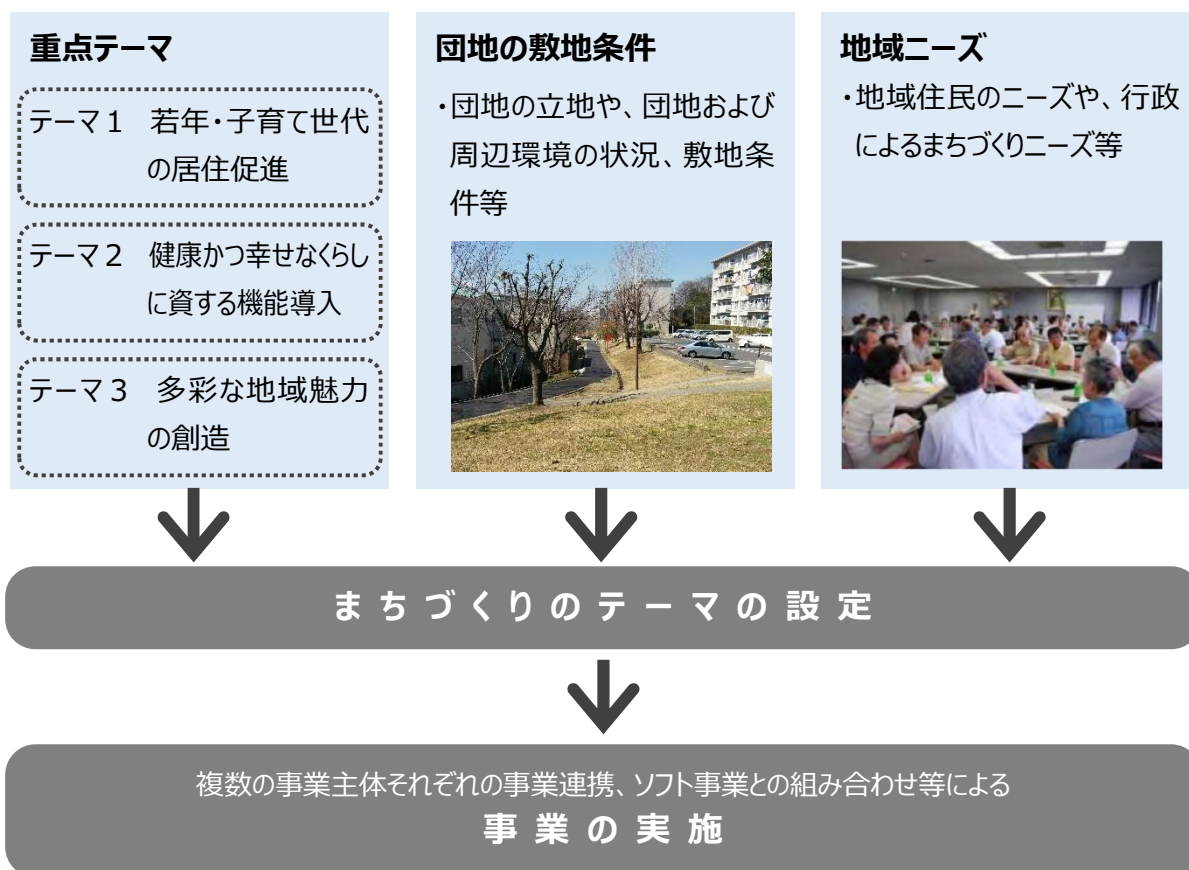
重点テーマ

テーマ１　若年・子育て世代の居住促進

テーマ２　健康かつ幸せなくらしに資する機能導入

テーマ３　多彩な地域魅力の創造

団地の敷地条件

・団地の立地や、団地および周辺環境の状況、敷地条件等

地域ニーズ

・地域住民のニーズや、行政によるまちづくりニーズ等

まちづくりのテーマの設定

複数の事業主体それぞれの事業連携、ソフト事業との組み合わせ等による
事業の実施